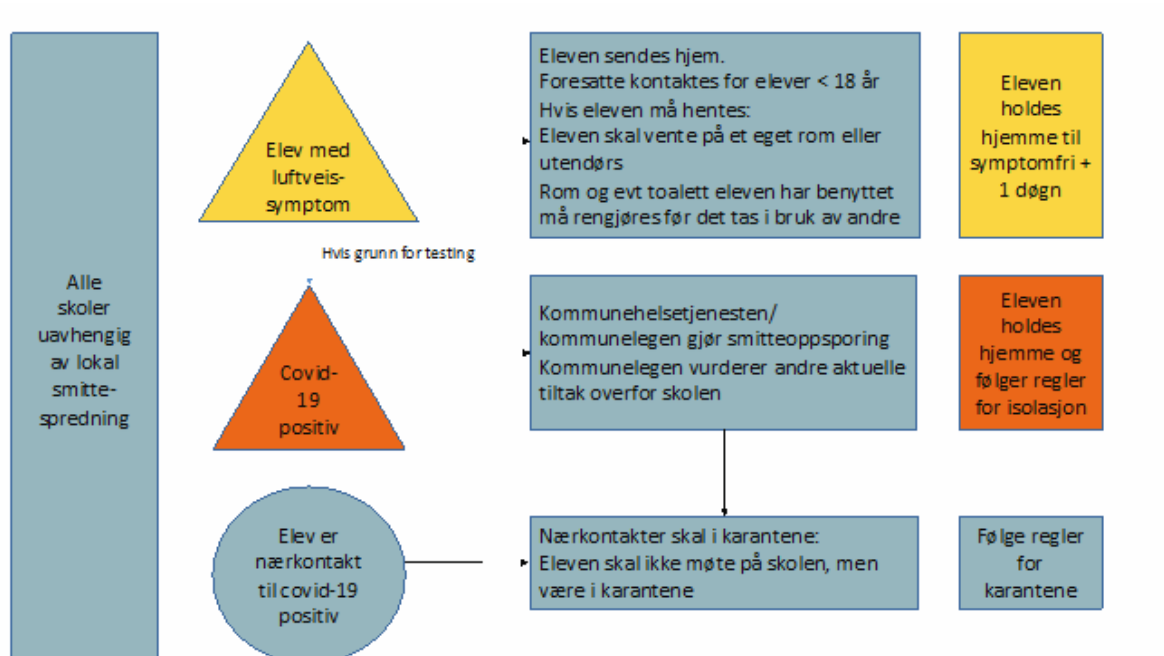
Alle skoler uavhengig av lokal smittespredning

Elev med luftveissymptom

Eleven sendes hjem.
Foresatte kontaktes for elever < 18 år
Hvis eleven må hentes:
Eleven skal vente på et eget rom eller utendørs
Rom og evt toalett eleven har benyttet må rengjøres før det tas i bruk av andre

Eleven holdes hjemme til symptomfri + 1 døgn

Hvis grunn for testing

Covid-19 positiv

Kommunehelsetjenesten/ kommunelegen gjør smitteoppsporing
Kommunelegen vurderer andre aktuelle tiltak overfor skolen

Eleven holdes hjemme og følger regler for isolasjon

Elev er nærkontakt til covid-19 positiv

Nærkontakter skal i karantene:
Eleven skal ikke møte på skolen, men være i karantene

Følge regler for karantene